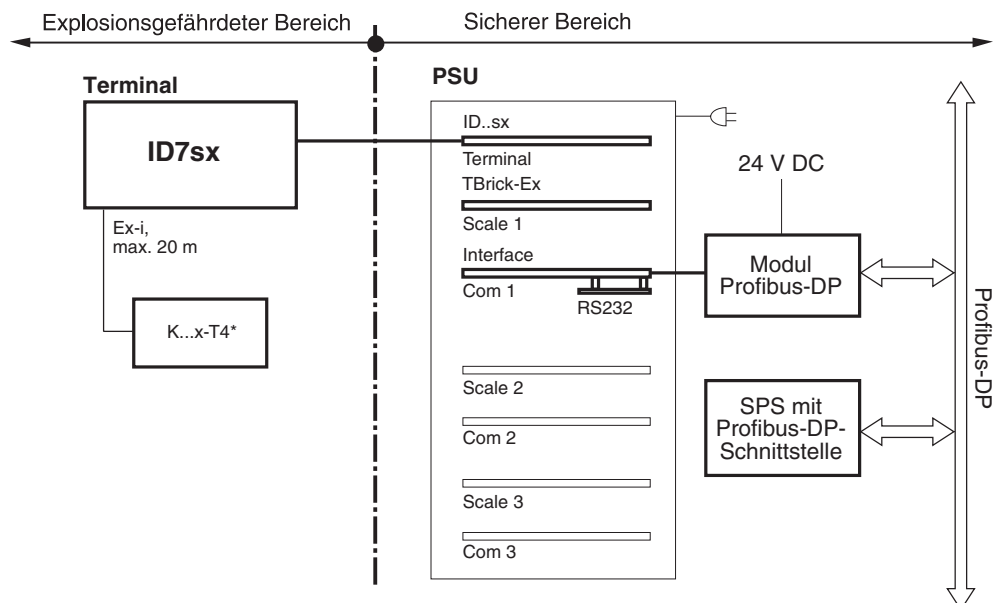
Explosionsgefährdeter Bereich

Sicherer Bereich

Terminal

ID7sx

Ex-i,
max. 20 m

K...x-T4*

PSU

ID..sx

Terminal

TBrick-Ex

Scale 1

Interface

Com 1

RS232

Scale 2

Com 2

Scale 3

Com 3

24 V DC

Modul
Profibus-DP

SPS mit
Profibus-DP-
Schnittstelle

Profibus-DP